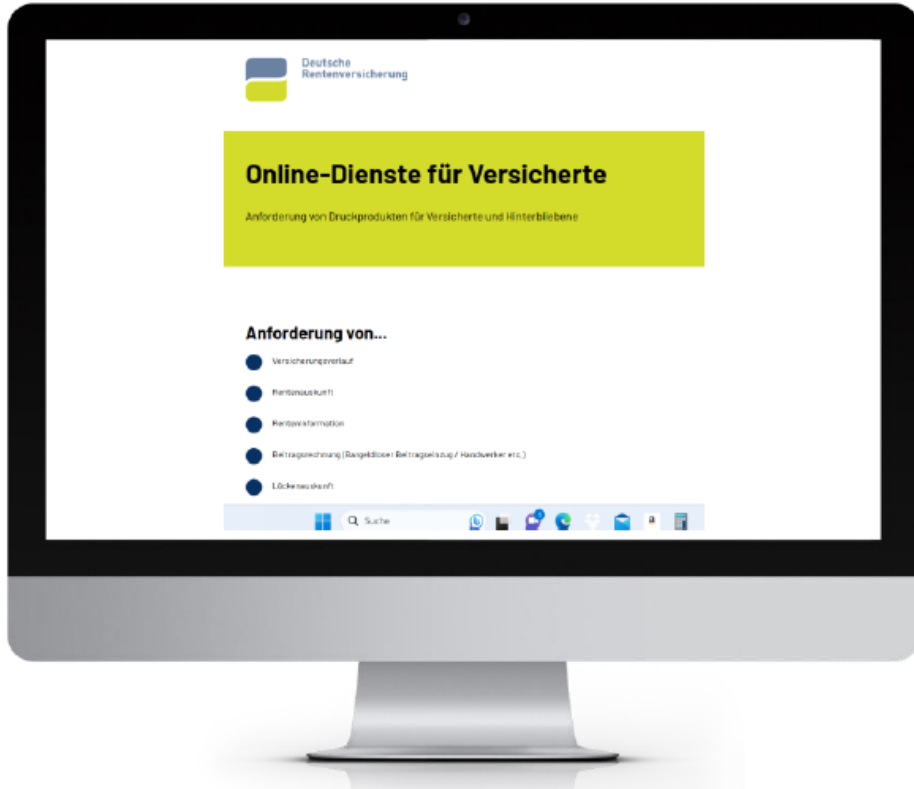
Deutsche Rentenversicherung

Online-Dienste für Versicherte

Anforderung von Druckprodukten für Versicherte und Hinterbliebene

Anforderung von...

Versicherungsverlauf

Rentenauskunft

Renteninformation

Beitragsrechnung (Bargeldloser Beitragseinzug / Handwerker etc.)

Lückenauskunft

Suche